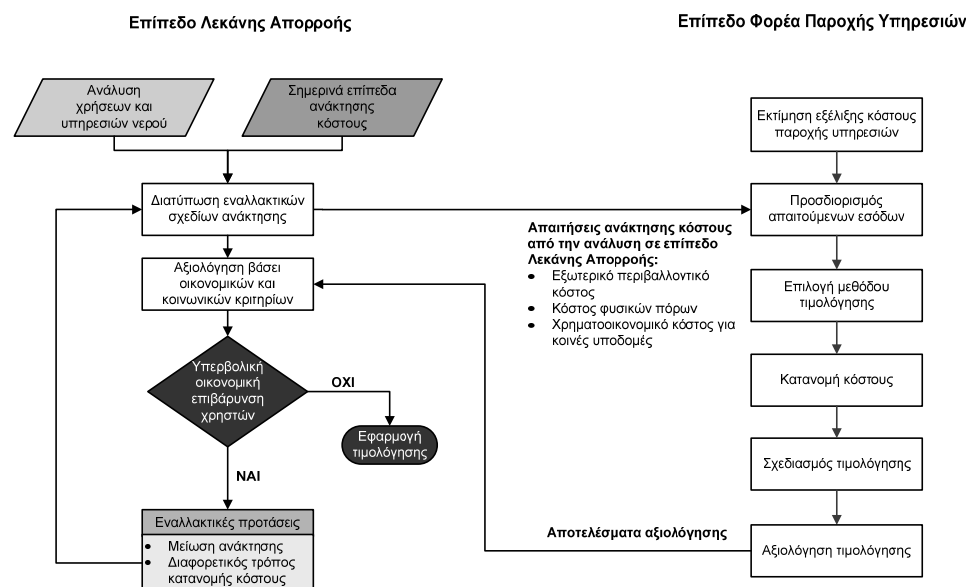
Επίπεδο Λεκάνης Απορροής

Επίπεδο Φορέα Παροχής Υπηρεσιών

Ανάλυση χρήσεων και υπηρεσιών νερού

Σημερινά επίπεδα ανάκτησης κόστους

Διατύπωση εναλλακτικών σχεδίων ανάκτησης

Αξιολόγηση βάσει οικονομικών και κοινωνικών κριτηρίων

Υπερβολική οικονομική επιβάρυνση χρηστών

ΟΧΙ

Εφαρμογή τιμολόγησης

ΝΑΙ

Εναλλακτικές προτάσεις
- Μείωση ανάκτησης
- Διαφορετικός τρόπος κατανομής κόστους

Εκτίμηση εξέλιξης κόστους παροχής υπηρεσιών

Προσδιορισμός απαιτούμενων εσόδων

Απαιτήσεις ανάκτησης κόστους από την ανάλυση σε επίπεδο Λεκάνης Απορροής:
- Εξωτερικό περιβαλλοντικό κόστος
- Κόστος φυσικών πόρων
- Χρηματοοικονομικό κόστος για κοινές υποδομές

Επιλογή μεθόδου τιμολόγησης

Κατανομή κόστους

Σχεδιασμός τιμολόγησης

Αποτελέσματα αξιολόγησης

Αξιολόγηση τιμολόγησης